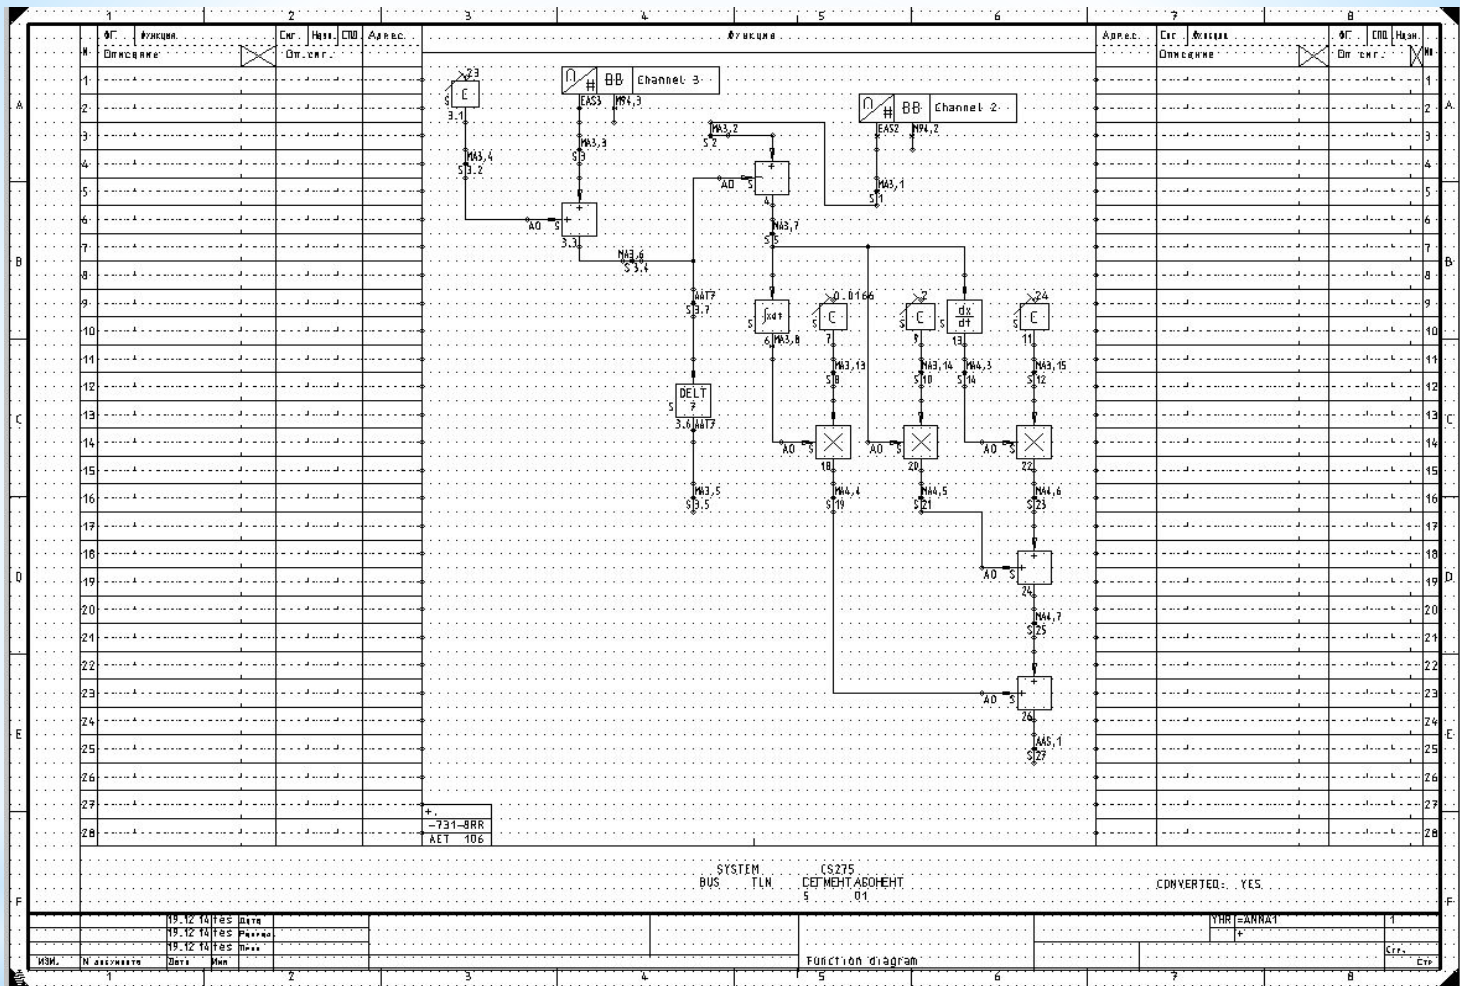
1 2 3 4 5 6 7 8

| ФГ. | Функция. | Сиг. | Назн. | СПО | Адрес. |
|---|---|---|---|---|---|
| Описание | | От сиг. | | | |

Функция.

| Адрес. | Сиг. | Функция | ФГ. | СПО | Назн. |
|---|---|---|---|---|---|
| | | Описание | От сиг. | | |

№ 1 2 3 4 5 6 7 8 9 10 11 12 13 14 15 16 17 18 19 20 21 22 23 24 25 26 27 28

A B C D E F

23
C
S
3.1

BB Channel 3
EAS3 M94,3
MA3,3
S3
MA3,4
S3.2
AO S
+
3.3
MA3,6
S3.4

MA3,2
S2
AO S
+
4
MA3,7
S5

BB Channel 2
EAS2 M94,2
MA3,1
S1

AAT7
S3.7
DELT
S 7
3.6 AAT7
MA3,5
S3.5

S ∫xdt
6 MA3,8
0.0166
S C
7
MA3,13
S8
AO S
18
MA4,4
S19

2
S C
9
MA3,14
S10
AO S
20
MA4,5
S21

S $\frac{dx}{dt}$
13
MA4,3
S14

24
S C
11
MA3,15
S12
AO S
22
MA4,6
S23

AO S
+
24
MA4,7
S25

AO S
+
26
AA5,1
S27

+.
-731-8RR
AET 106

SYSTEM CS275
BUS TLN СЕГМЕНТ АБОНЕНТ
5 01

CONVERTED: YES

19.12.14 tes Дата
19.12.14 tes Разраб
19.12.14 tes Пров.
ИЗМ. N документа Дата Имя

Function diagram

YHR =ANNA1 1
+
Стр.
Стр